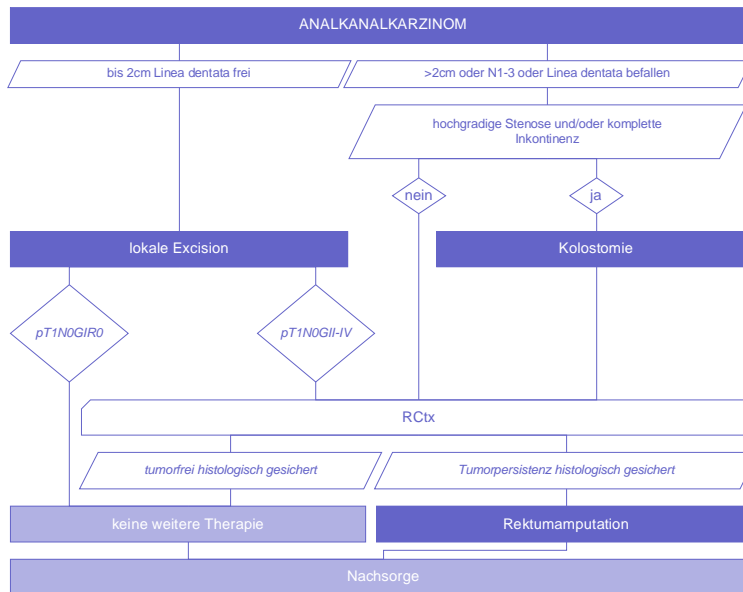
ANALKANALKARZINOM

bis 2cm Linea dentata frei

>2cm oder N1-3 oder Linea dentata befallen

hochgradige Stenose und/oder komplette Inkontinenz

nein

ja

lokale Excision

Kolostomie

pT1N0GIR0

pT1N0GII-IV

RCtx

tumorfrei histologisch gesichert

Tumorpersistenz histologisch gesichert

keine weitere Therapie

Rektumamputation

Nachsorge